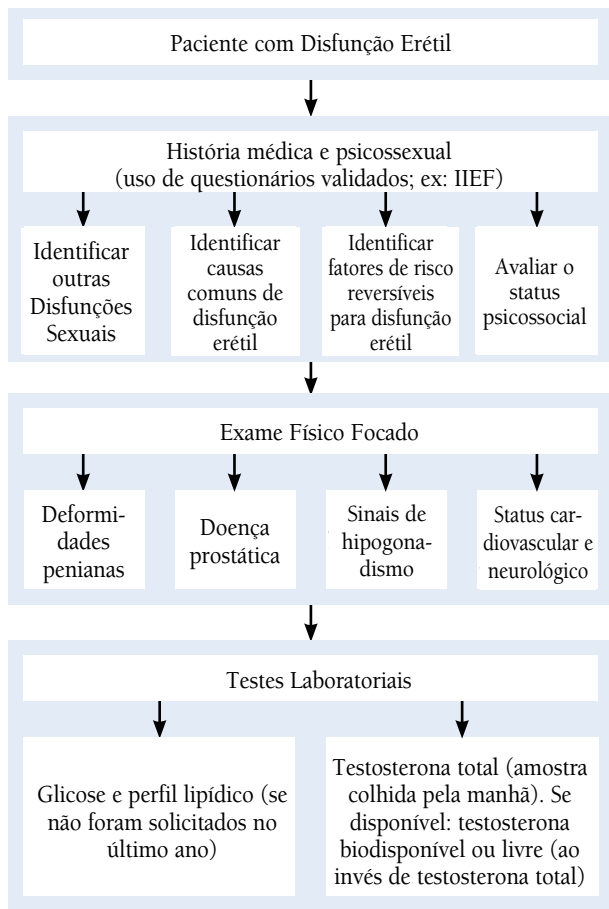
Paciente com Disfunção Erétil

História médica e psicossexual
(uso de questionários validados; ex: IIEF)

Identificar outras Disfunções Sexuais

Identificar causas comuns de disfunção erétil

Identificar fatores de risco reversíveis para disfunção erétil

Avaliar o status psicossocial

Exame Físico Focado

Deformidades penianas

Doença prostática

Sinais de hipogonadismo

Status cardiovascular e neurológico

Testes Laboratoriais

Glicose e perfil lipídico (se não foram solicitados no último ano)

Testosterona total (amostra colhida pela manhã). Se disponível: testosterona biodisponível ou livre (ao invés de testosterona total)